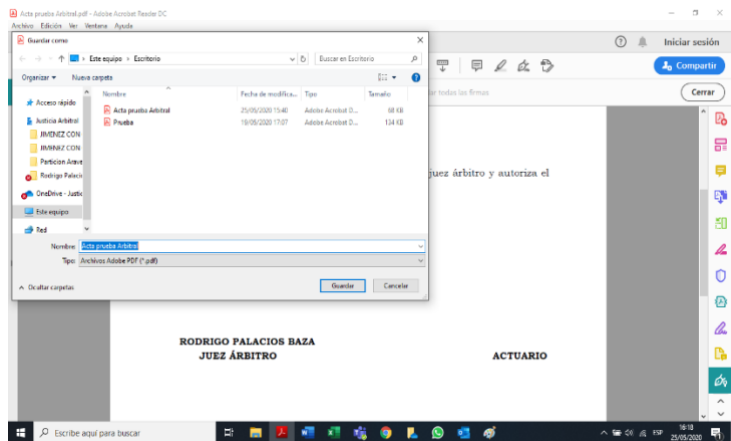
Acta prueba Arbitral.pdf - Adobe Acrobat Reader DC
Archivo Edición Ver Ventana Ayuda

Guardar como
Este equipo > Escritorio
Buscar en Escritorio
Organizar ▾ Nueva carpeta

Acceso rápido
Justicia Arbitral
JIMENEZ CON
JIMENEZ CON
Particion Arave
Rodrigo Palacio
OneDrive - Justic
Este equipo
Red

| Nombre | Fecha de modifica... | Tipo | Tamaño |
|---|---|---|---|
| Acta prueba Arbitral | 25/05/2020 15:40 | Adobe Acrobat D... | 68 KB |
| Prueba | 19/05/2020 17:07 | Adobe Acrobat D... | 134 KB |

Nombre: Acta prueba Arbitral
Tipo: Archivos Adobe PDF (*.pdf)

Ocultar carpetas
Guardar
Cancelar

Iniciar sesión
Compartir
Cerrar
ar todas las firmas

juez árbitro y autoriza el

RODRIGO PALACIOS BAZA
JUEZ ÁRBITRO

ACTUARIO

Escribe aquí para buscar
ESP
16:18
25/05/2020